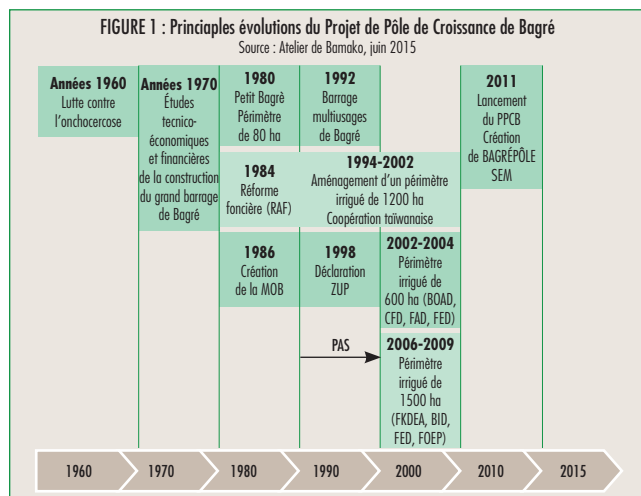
FIGURE 1 : Principaples évolutions du Projet de Pôle de Croissance de Bagré
Source : Atelier de Bamako, juin 2015

Années 1960
Lutte contre l'onchocercose

Années 1970
Études tecnico-économiques et financières de la construction du grand barrage de Bagré

1980
Petit Bagré Périmètre de 80 ha

1992
Barrage multiusages de Bagré

2011
Lancement du PPCB Création de BAGRÉPÔLE SEM

1984
Réforme foncière (RAF)

1994-2002
Aménagement d'un périmètre irrigué de 1200 ha Coopération taïwanaise

1986
Création de la MOB

1998
Déclaration ZUP

2002-2004
Périmètre irrigué de 600 ha (BOAD, CFD, FAD, FED)

PAS

2006-2009
Périmètre irrigué de 1500 ha (FKDEA, BID, FED, FOEP)

1960
1970
1980
1990
2000
2010
2015